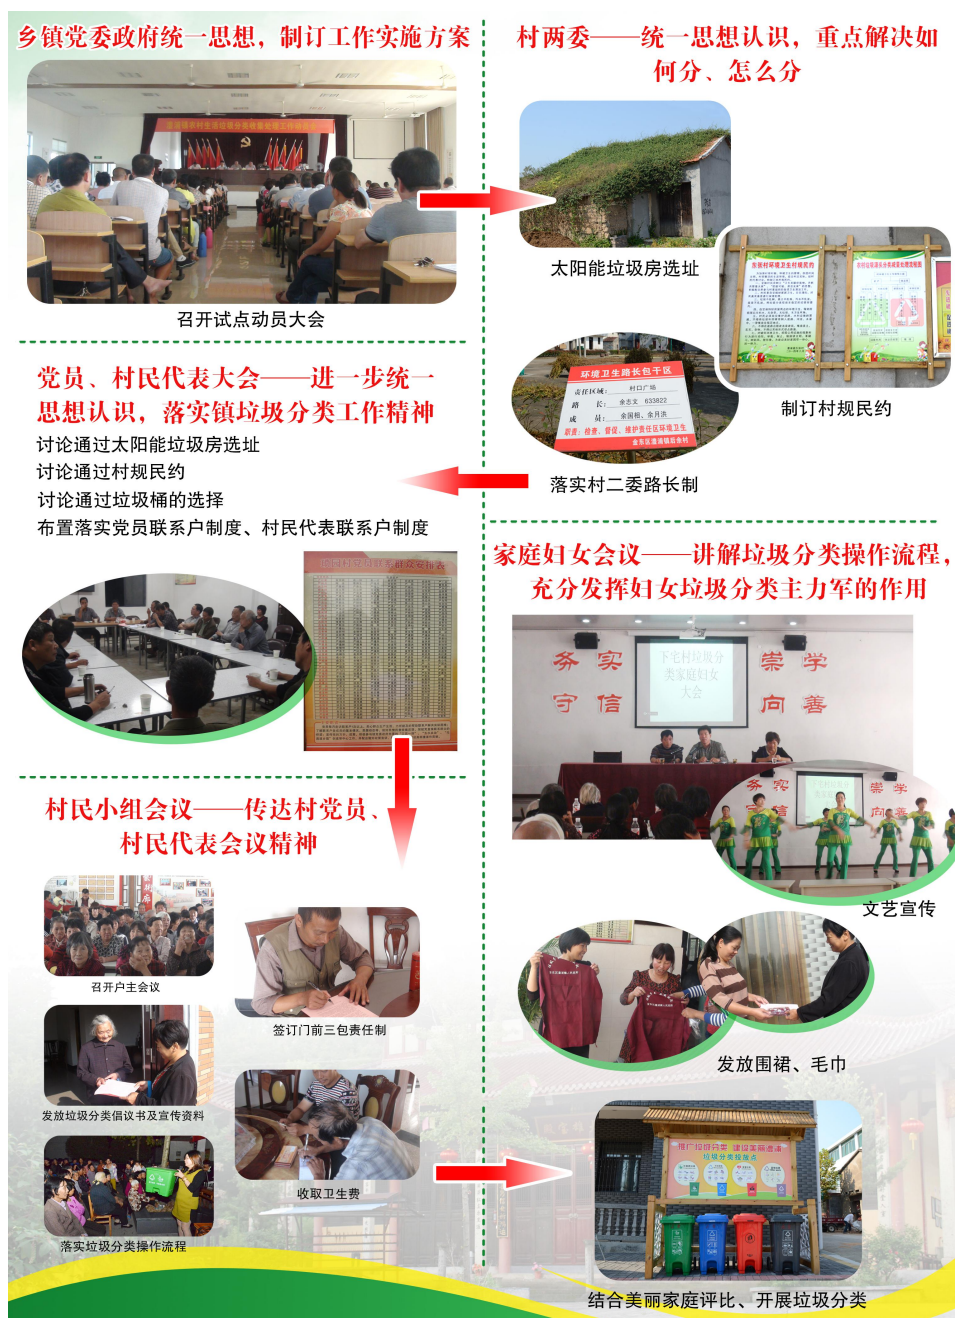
乡镇党委政府统一思想，制订工作实施方案

召开试点动员大会

村两委——统一思想认识，重点解决如何分、怎么分

太阳能垃圾房选址

制订村规民约

环境卫生路长包干区
责任区域： 村口广场
路长： 余志文 633822
成员： 余国根、余月洪
职责：检查、督促、维护责任区环境卫生

落实村二委路长制

党员、村民代表大会——进一步统一思想认识，落实镇垃圾分类工作精神
讨论通过太阳能垃圾房选址
讨论通过村规民约
讨论通过垃圾桶的选择
布置落实党员联系户制度、村民代表联系户制度

家庭妇女会议——讲解垃圾分类操作流程，充分发挥妇女垃圾分类主力军的作用

务实 守信 崇学 向善

文艺宣传

村民小组会议——传达村党员、村民代表会议精神

召开户主会议

签订门前三包责任制

发放垃圾分类倡议书及宣传资料

收取卫生费

落实垃圾分类操作流程

发放围裙、毛巾

结合美丽家庭评比、开展垃圾分类